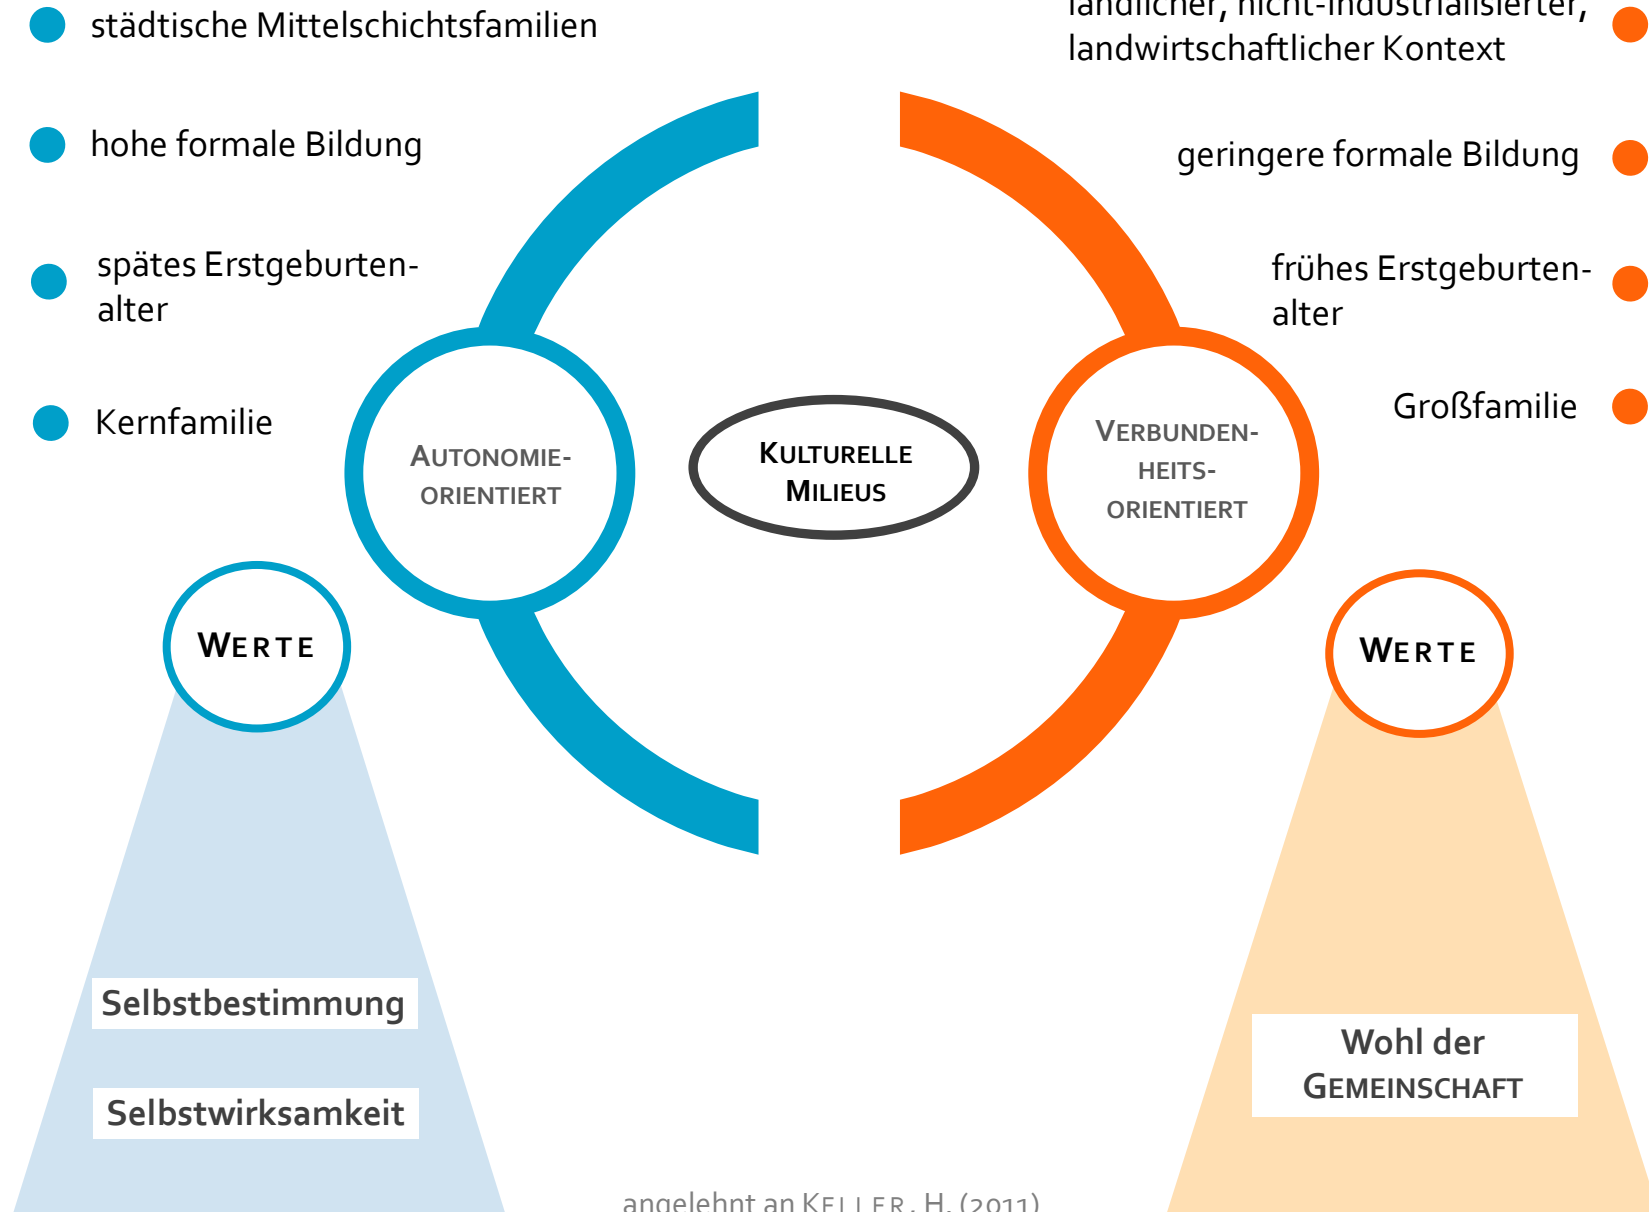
städtische Mittelschichtsfamilien

hohe formale Bildung

spätes Erstgeburtenalter

Kernfamilie

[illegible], nicht-industrialisierter, landwirtschaftlicher Kontext

geringere formale Bildung

frühes Erstgeburtenalter

Großfamilie

AUTONOMIE-ORIENTIERT

KULTURELLE MILIEUS

VERBUNDEN-HEITS-ORIENTIERT

WERTE

Selbstbestimmung

Selbstwirksamkeit

WERTE

Wohl der GEMEINSCHAFT

angelehnt an KELLER, H. (2011)